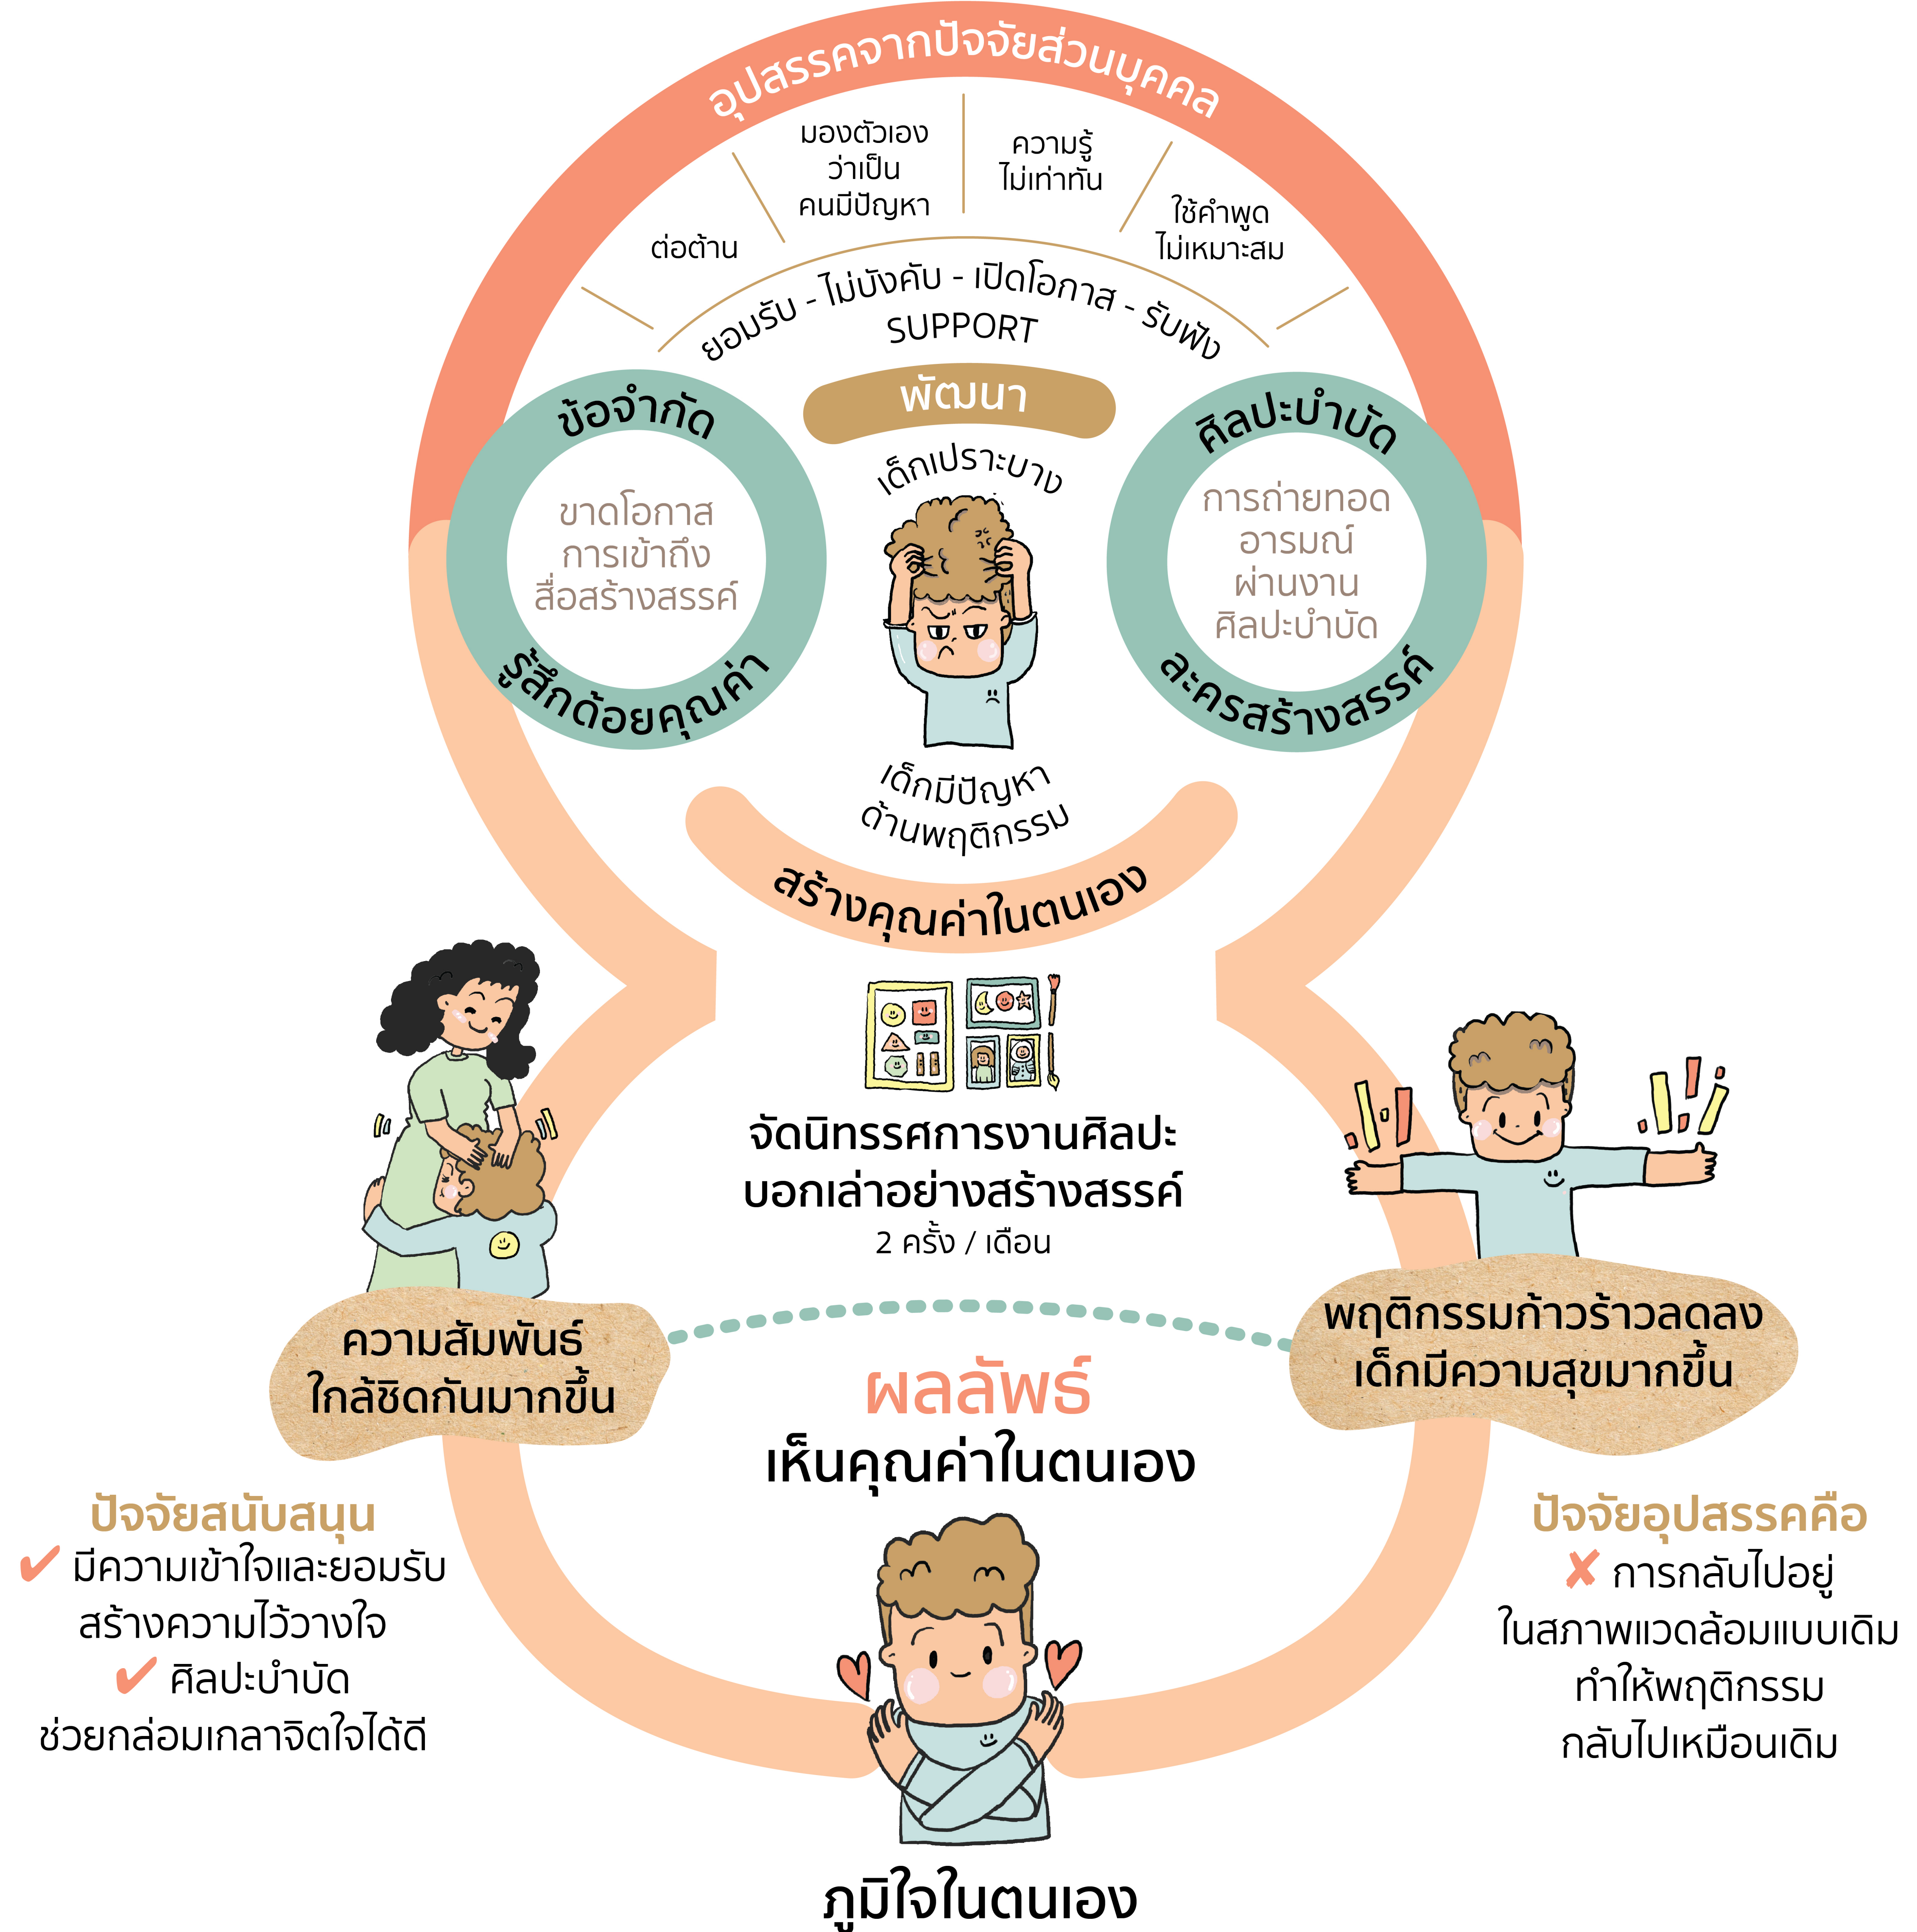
อุปสรรคจากปัจจัยส่วนบุคคล

ต่อต้าน

มองตัวเอง
ว่าเป็น
คนมีปัญหา

ความรู้
ไม่เท่าทัน

ใช้คำพูด
ไม่เหมาะสม

ยอมรับ - ไม่บังคับ - เปิดโอกาส - รับฟัง
SUPPORT

พัฒนา

ข้อจำกัด
ขาดโอกาส
การเข้าถึง
สื่อสร้างสรรค์
รู้สึกด้อยคุณค่า

เด็กเปราะบาง

เด็กมีปัญหา
ด้านพฤติกรรม

ศิลปะบำบัด
การถ่ายทอด
อารมณ์
ผ่านงาน
ศิลปะบำบัด
ละครสร้างสรรค์

สร้างคุณค่าในตนเอง

จัดนิทรรศการงานศิลปะ
บอกเล่าอย่างสร้างสรรค์
2 ครั้ง / เดือน

ความสัมพันธ์
ใกล้ชิดกันมากขึ้น

พฤติกรรมก้าวร้าวลดลง
เด็กมีความสุขมากขึ้น

ผลลัพธ์
เห็นคุณค่าในตนเอง

ปัจจัยสนับสนุน
✔ มีความเข้าใจและยอมรับ
สร้างความไว้วางใจ
✔ ศิลปะบำบัด
ช่วยกล่อมเกลาจิตใจได้ดี

ปัจจัยอุปสรรคคือ
✘ การกลับไปอยู่
ในสภาพแวดล้อมแบบเดิม
ทำให้พฤติกรรม
กลับไปเหมือนเดิม

ภูมิใจในตนเอง